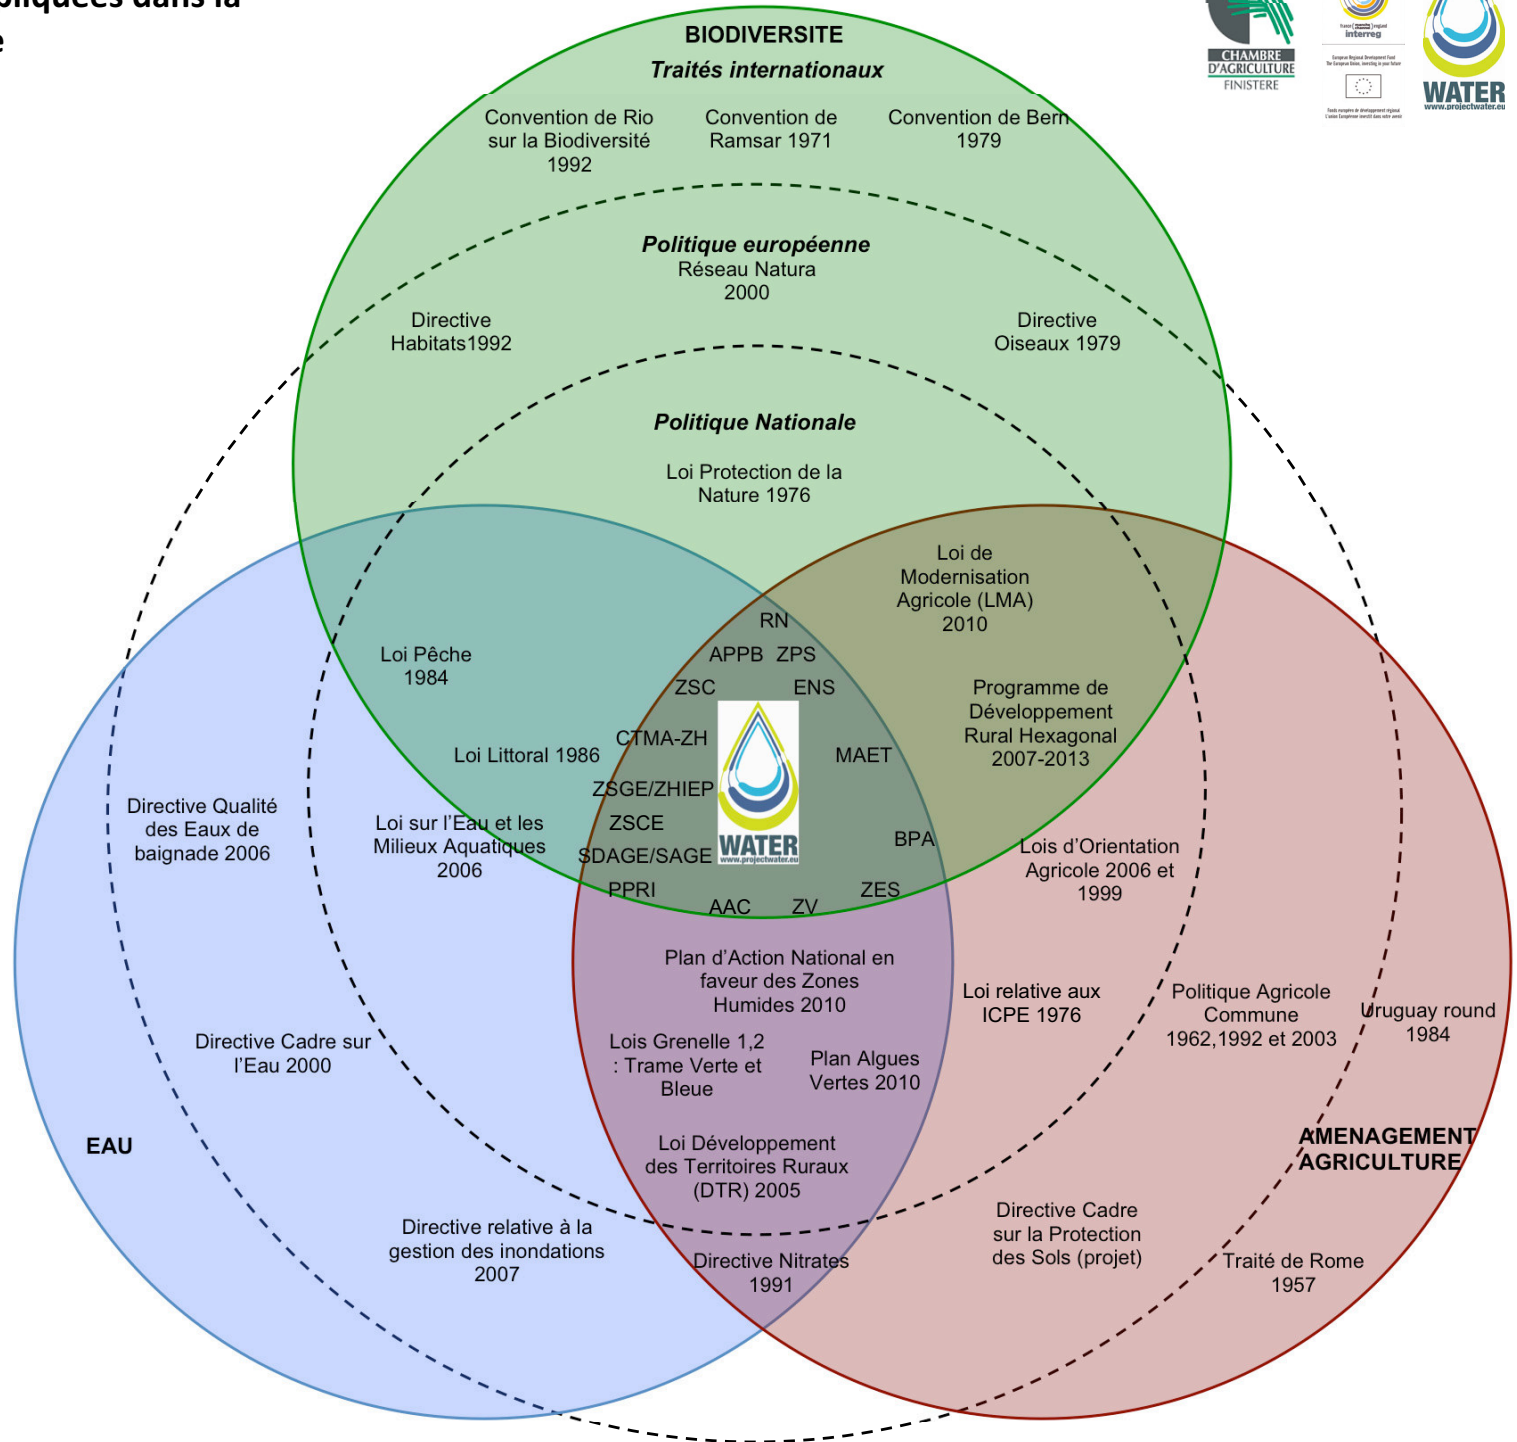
oliquées dans la
e

CHAMBRE D'AGRICULTURE FINISTERE

interreg

WATER
www.projectwater.eu

BIODIVERSITE
Traités internationaux

Convention de Rio sur la Biodiversité 1992

Convention de Ramsar 1971

Convention de Bern 1979

Politique européenne
Réseau Natura 2000

Directive Habitats1992

Directive Oiseaux 1979

Politique Nationale

Loi Protection de la Nature 1976

Loi de Modernisation Agricole (LMA) 2010

Programme de Développement Rural Hexagonal 2007-2013

Loi Pêche 1984

Loi Littoral 1986

RN
APPB ZPS
ZSC ENS
CTMA-ZH
MAET
ZSGE/ZHIEP
ZSCE
BPA
SDAGE/SAGE
PPRI
ZES
AAC ZV

WATER
www.projectwater.eu

Directive Qualité des Eaux de baignade 2006

Loi sur l'Eau et les Milieux Aquatiques 2006

Lois d'Orientation Agricole 2006 et 1999

Plan d'Action National en faveur des Zones Humides 2010

Loi relative aux ICPE 1976

Politique Agricole Commune 1962,1992 et 2003

Uruguay round 1984

Directive Cadre sur l'Eau 2000

Lois Grenelle 1,2 : Trame Verte et Bleue

Plan Algues Vertes 2010

EAU

Loi Développement des Territoires Ruraux (DTR) 2005

AMENAGEMENT AGRICULTURE

Directive relative à la gestion des inondations 2007

Directive Nitrates 1991

Directive Cadre sur la Protection des Sols (projet)

Traité de Rome 1957